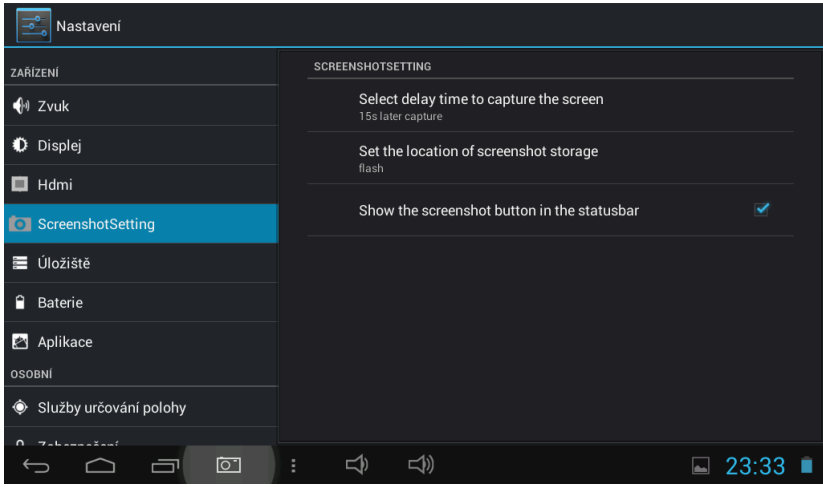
Nastavení

ZAŘÍZENÍ

Zvuk

Displej

Hdmi

ScreenshotSetting

Úložiště

Baterie

Aplikace

OSOBNÍ

Služby určování polohy

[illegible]

SCREENSHOTSETTING

Select delay time to capture the screen
15s later capture

Set the location of screenshot storage
flash

Show the screenshot button in the statusbar

23:33